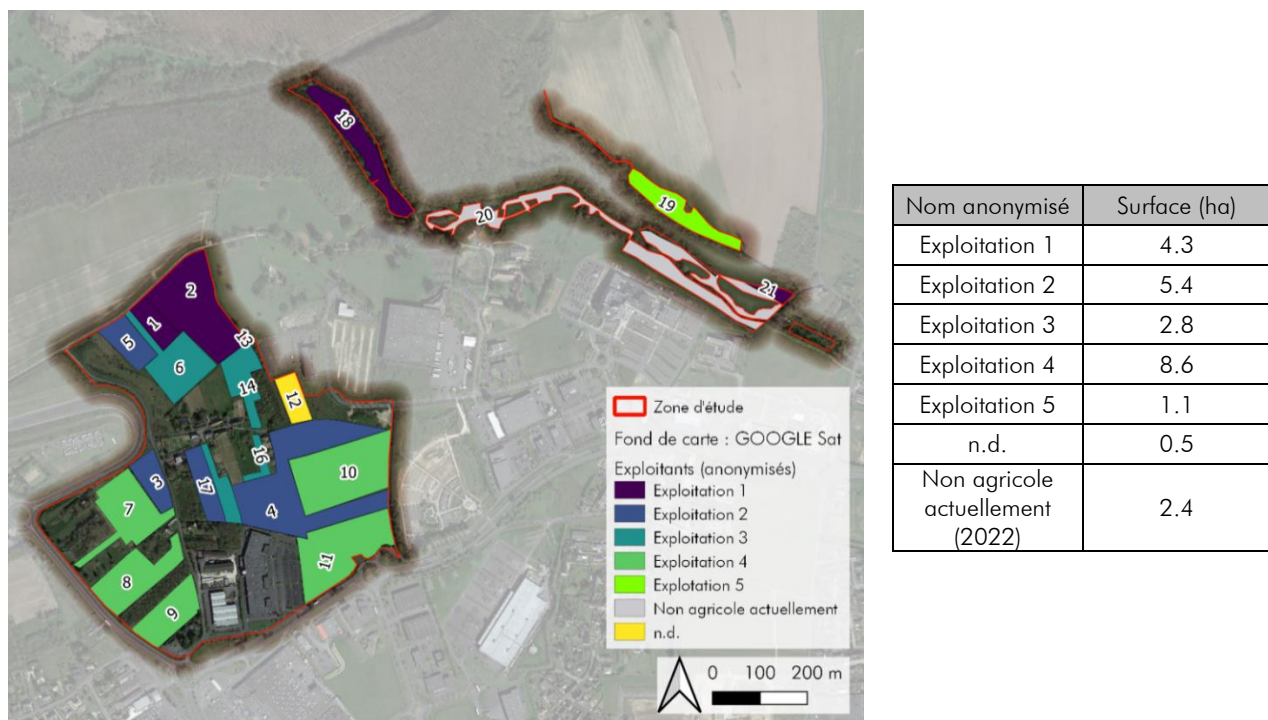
18
20
19
21
2
1
5
13
6
14
12
3
16
17
10
7
4
8
11
9

Zone d'étude
Fond de carte : GOOGLE Sat
Exploitants (anonymisés)
Exploitation 1
Exploitation 2
Exploitation 3
Exploitation 4
Explotation 5
Non agricole actuellement
n.d.

0 100 200 m

| Nom anonymisé | Surface (ha) |
|---|---|
| Exploitation 1 | 4.3 |
| Exploitation 2 | 5.4 |
| Exploitation 3 | 2.8 |
| Exploitation 4 | 8.6 |
| Exploitation 5 | 1.1 |
| n.d. | 0.5 |
| Non agricole actuellement (2022) | 2.4 |